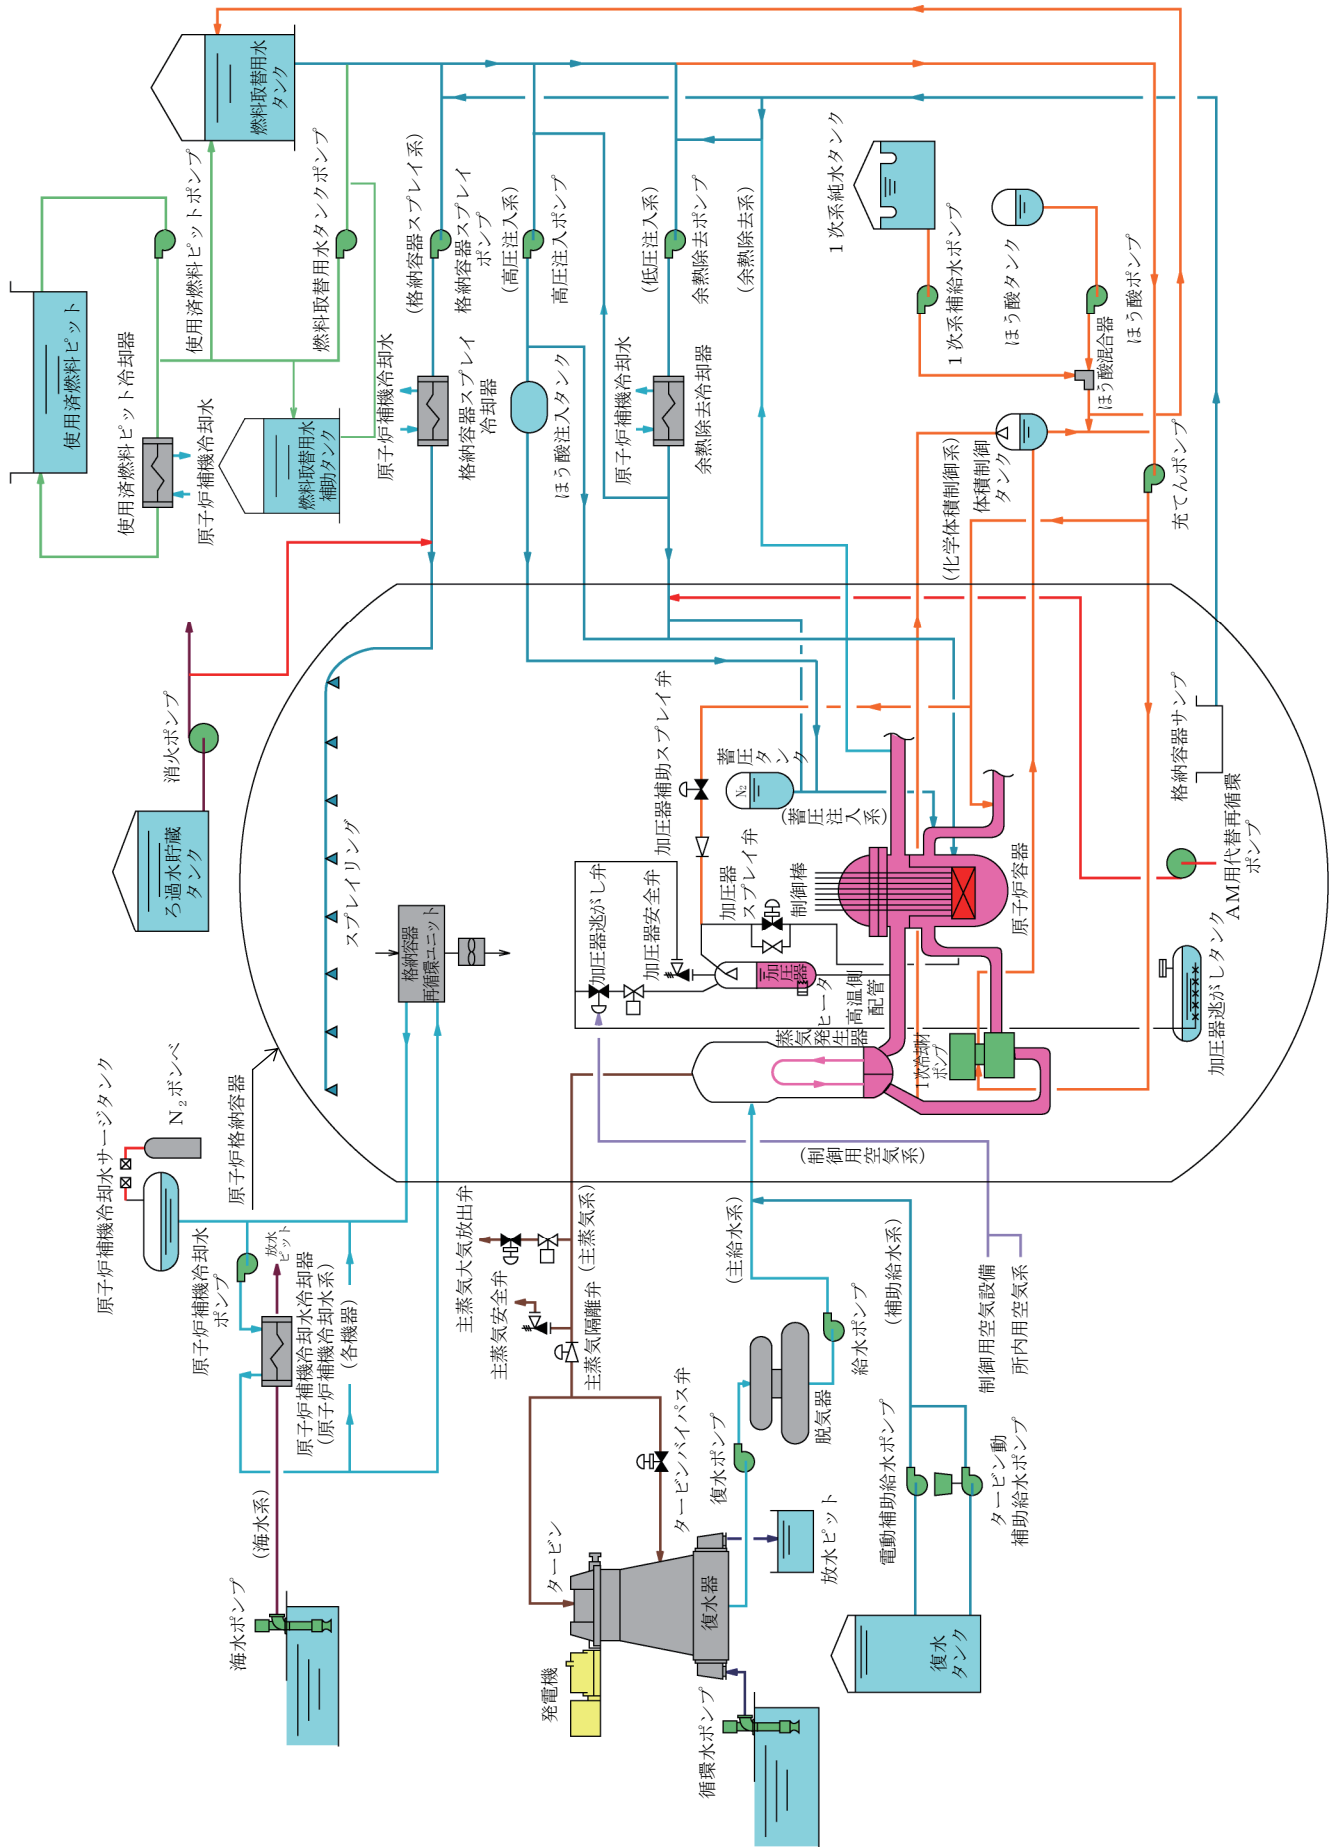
燃料取替用水タンク

使用済燃料ピット

使用済燃料ピットポンプ

燃料取替用水タンクポンプ

使用済燃料ピット冷却器

原子炉補機冷却水

燃料取替用水補助タンク

原子炉補機冷却水

(格納容器スプレイ系)

格納容器スプレイポンプ

格納容器スプレイ冷却器

(高圧注入系)

高圧注入ポンプ

ほう酸注入タンク

(低圧注入系)

余熱除去ポンプ

原子炉補機冷却水

余熱除去冷却器

(余熱除去系)

1次系純水タンク

1次系補給水ポンプ

ほう酸タンク

ほう酸ポンプ

ほう酸混合器

(化学体積制御系)

体積制御タンク

充てんポンプ

消火ポンプ

ろ過水貯蔵タンク

スプレイリング

格納容器再循環ユニット

加圧器補助スプレイ弁

蓄圧タンク

$N_2$

(蓄圧注入系)

加圧器スプレイ弁

制御棒

加圧器逃がし弁

加圧器安全弁

加圧器

ヒータ

高温側配管

原子炉容器

格納容器サンプ

AM用代替再循環ポンプ

加圧器逃がしタンク

蒸気発生器

1次冷却材ポンプ

$N_2$ボンベ

原子炉補機冷却水サージタンク

原子炉格納容器

原子炉補機冷却水ポンプ

放水ピット

原子炉補機冷却水冷却器

(原子炉補機冷却水系)

(各機器)

(制御用空気系)

制御用空気設備

所内用空気系

主蒸気大気放出弁

主蒸気安全弁

主蒸気隔離弁

(主蒸気系)

(主給水系)

給水ポンプ

(補助給水系)

脱気器

タービンバイパス弁

復水ポンプ

電動補助給水ポンプ

タービン動補助給水ポンプ

(海水系)

海水ポンプ

タービン

復水器

放水ピット

発電機

循環水ポンプ

復水タンク